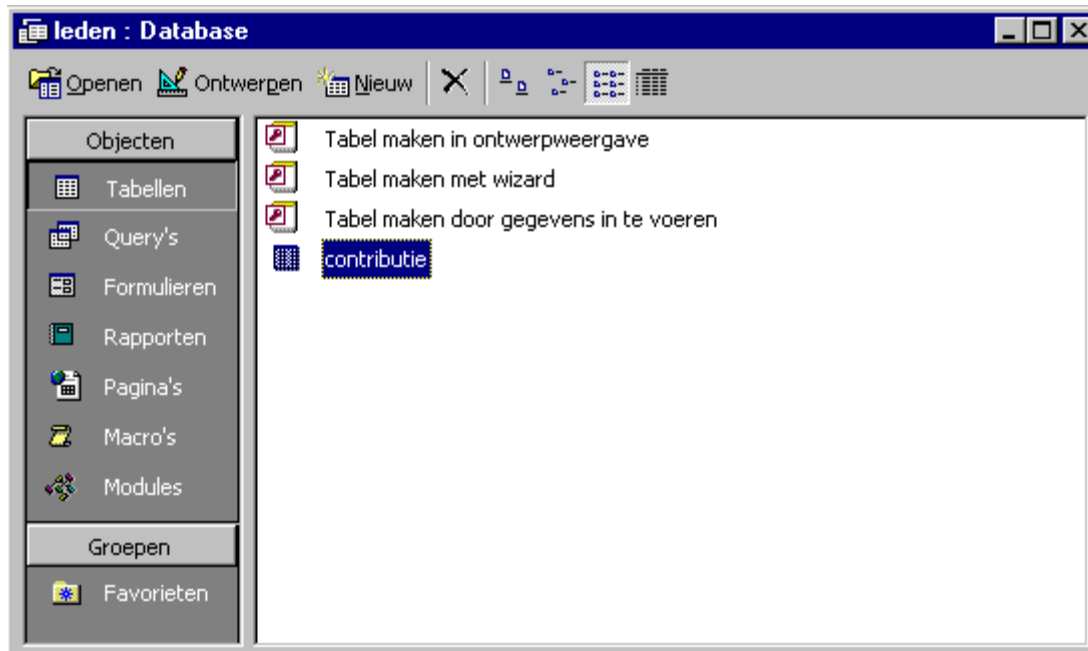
leden : Database

Openen Ontwerpen Nieuw

Objecten
Tabellen
Query's
Formulieren
Rapporten
Pagina's
Macro's
Modules
Groepen
Favorieten

Tabel maken in ontwerpweergave
Tabel maken met wizard
Tabel maken door gegevens in te voeren
contributie